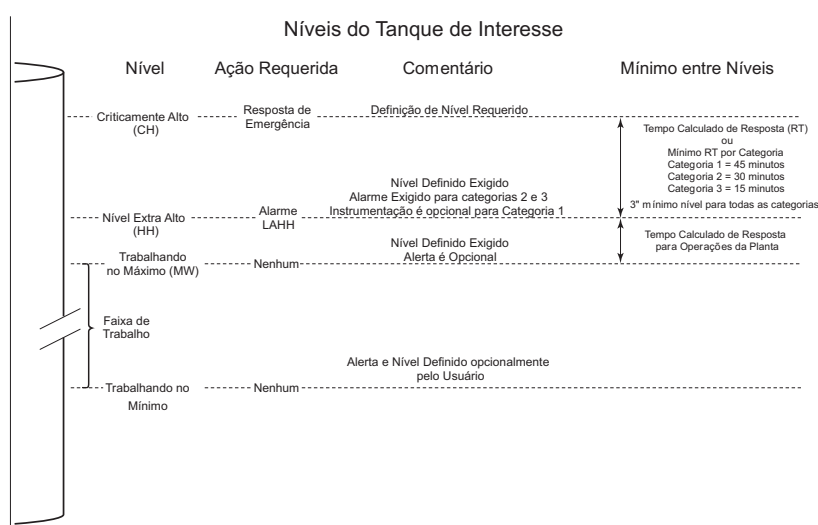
Níveis do Tanque de Interesse

Nível

Ação Requerida

Comentário

Mínimo entre Níveis

Criticamente Alto (CH)

Resposta de Emergência

Definição de Nível Requerido

Tempo Calculado de Resposta (RT) ou Mínimo RT por Categoria
Categoria 1 = 45 minutos
Categoria 2 = 30 minutos
Categoria 3 = 15 minutos

3" mínimo nível para todas as categorias

Nível Definido Exigido
Alarme Exigido para categorias 2 e 3
Instrumentação é opcional para Categoria 1

Nível Extra Alto (HH)

Alarme LAHH

Tempo Calculado de Resposta para Operações da Planta

Nível Definido Exigido
Alerta é Opcional

Trabalhando no Máximo (MW)

Nenhum

Faixa de Trabalho

Alerta e Nível Definido opcionalmente pelo Usuário

Trabalhando no Mínimo

Nenhum